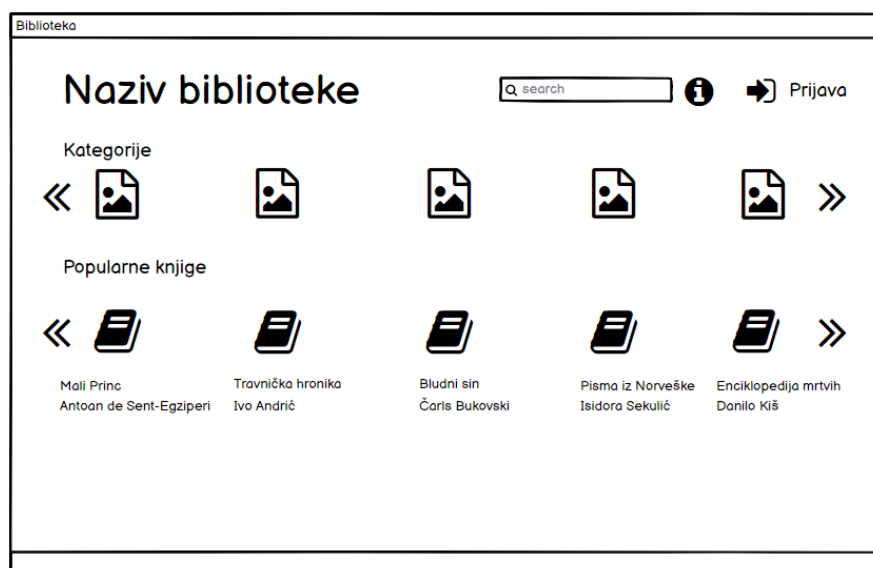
Biblioteka

Naziv biblioteke

search

Prijava

Kategorije

«

»

Popularne knjige

«

»

Mali Princ
Antoan de Sent-Egziperi

Travnička hronika
Ivo Andrić

Bludni sin
Čarls Bukovski

Pisma iz Norveške
Isidora Sekulić

Enciklopedija mrtvih
Danilo Kiš